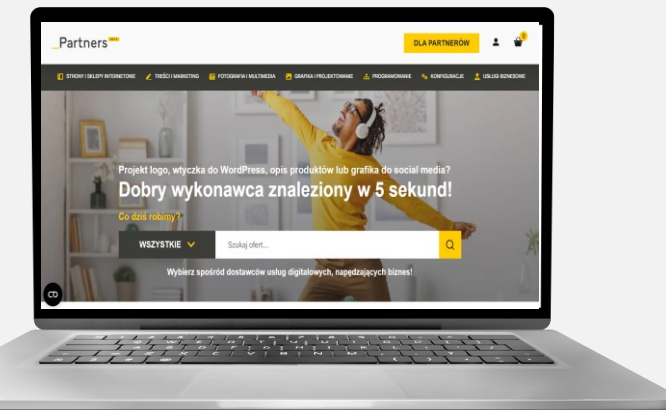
_Partners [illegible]

DLA PARTNERÓW

STRONY I SKLEPY INTERNETOWE
TREŚCI I MARKETING
FOTOGRAFIA I MULTIMEDIA
GRAFIKA I PROJEKTOWANIE
PROGRAMOWANIE
KONFIGURACJE
USŁUGI BIZNESOWE

Projekt logo, wtyczka do WordPress, opis produktów lub grafika do social media?

Dobry wykonawca znaleziony w 5 sekund!

Co dziś robimy?

WSZYSTKIE

Szukaj ofert...

Wybierz spośród dostawców usług digitalowych, napędzających biznes!

CO